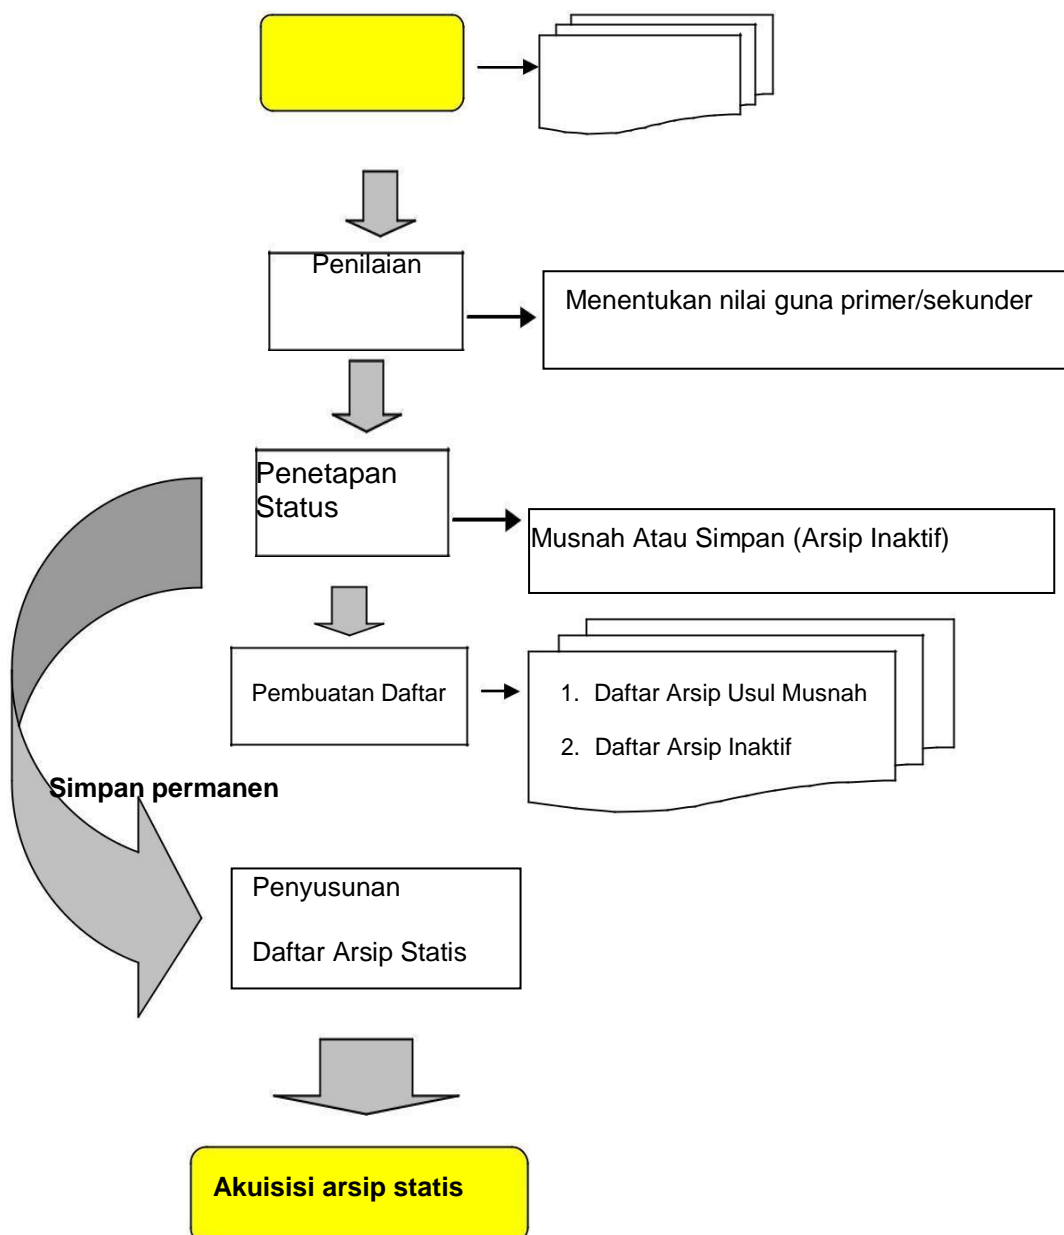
Penilaian

Menentukan nilai guna primer/sekunder

Penetapan Status

Musnah Atau Simpan (Arsip Inaktif)

Pembuatan Daftar

1. Daftar Arsip Usul Musnah
2. Daftar Arsip Inaktif

Simpan permanen

Penyusunan

Daftar Arsip Statis

Akuisisi arsip statis